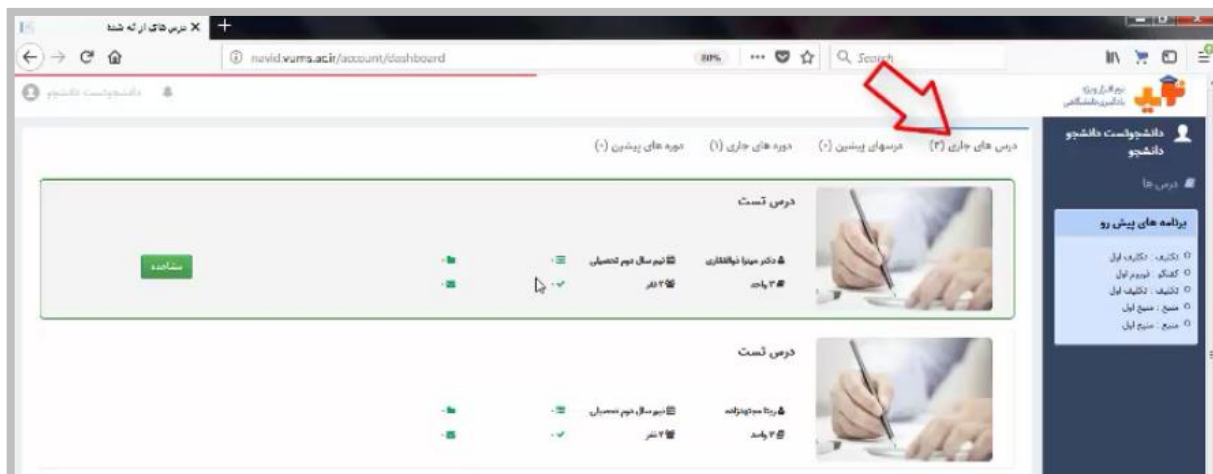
درس های ارائه شده
navid.vums.ac.ir/account/dashboard
80%
Search
دانشجوتست دانشجو
نرم افزار ویژه یادگیری دانشگاهی
دانشجوتست دانشجو دانشجو
درس ها
برنامه های پیش رو
تکلیف : تکلیف اول
کلاس : کوییز اول
تکلیف : تکلیف اول
منبع : منبع اول
منبع : منبع اول
درس های جاری (۲)
درسهای پیشین (۰)
دوره های جاری (۱)
دوره های پیشین (۰)
درس تست
دکتر مینا ذوالفقاری
نیم سال دوم تحصیلی
۳ واحد
۲ نفر
مشاهده
درس تست
ریحانه سجادزاده
نیم سال دوم تحصیلی
۳ واحد
۲ نفر